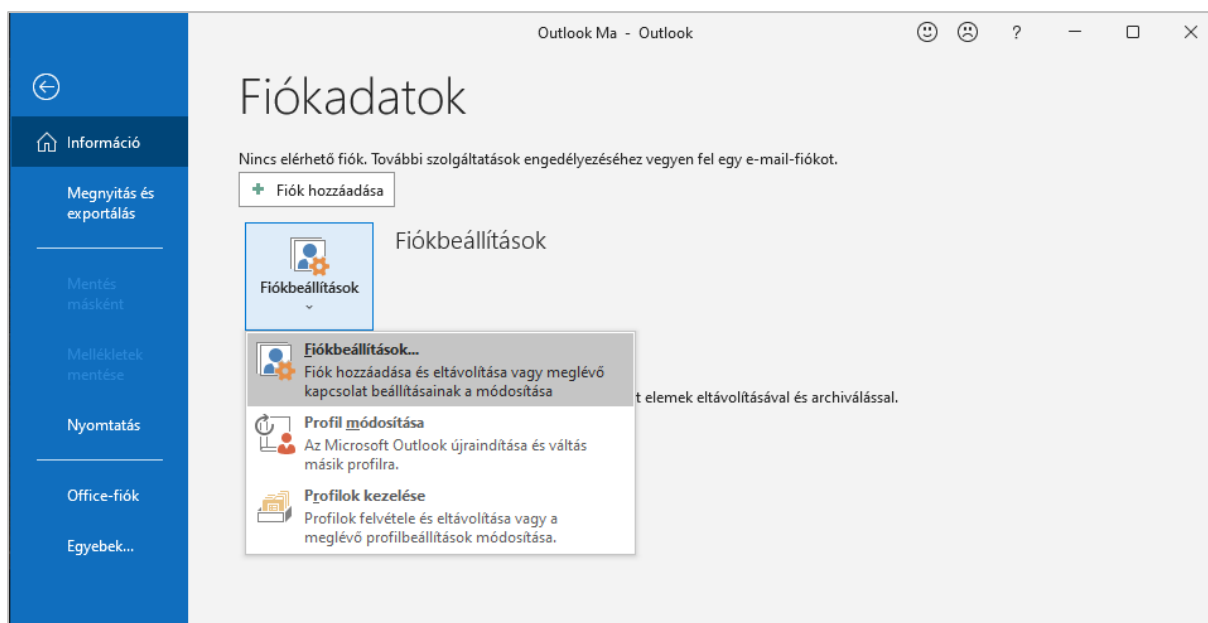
Outlook Ma - Outlook

?

Információ

Megnyitás és exportálás

Mentés másként

Mellékletek mentése

Nyomtatás

Office-fiók

Egyebek...

Fiókadatok

Nincs elérhető fiók. További szolgáltatások engedélyezéséhez vegyen fel egy e-mail-fiókot.

Fiók hozzáadása

Fiókbeállítások

Fiókbeállítások

Fiókbeállítások...
Fiók hozzáadása és eltávolítása vagy meglévő kapcsolat beállításainak a módosítása

t elemek eltávolításával és archiválással.

Profil módosítása
Az Microsoft Outlook újraindítása és váltás másik profilra.

Profilok kezelése
Profilok felvétele és eltávolítása vagy a meglévő profilbeállítások módosítása.